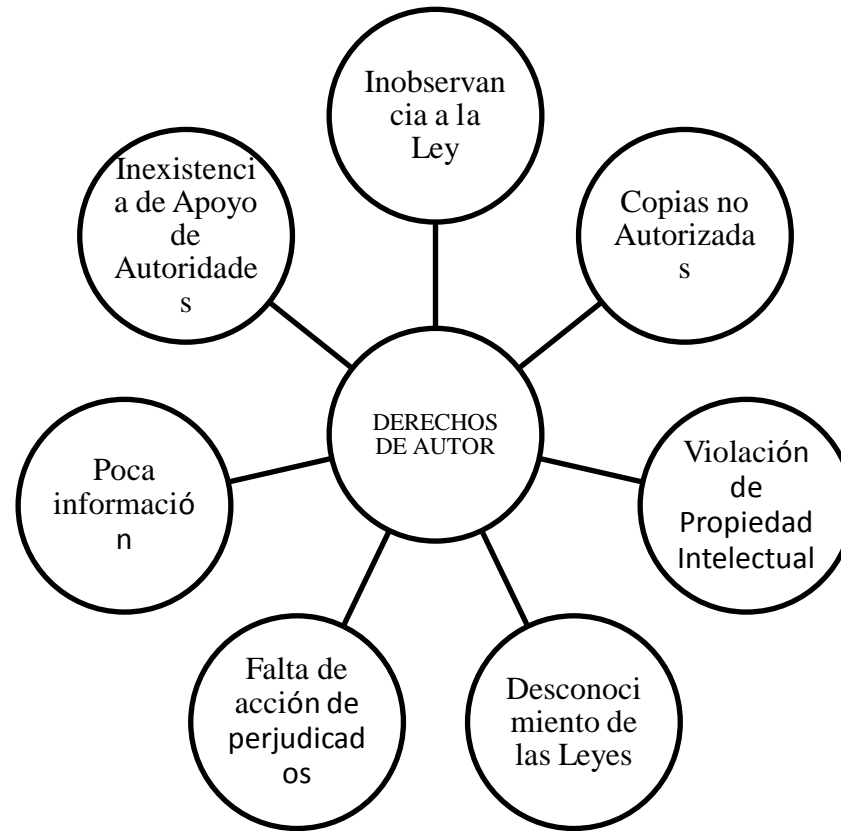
Inobservancia a la Ley

Inexistencia de Apoyo de Autoridades

Copias no Autorizadas

DERECHOS DE AUTOR

Poca información

Violación de Propiedad Intelectual

Falta de acción de perjudicados

Desconocimiento de las Leyes